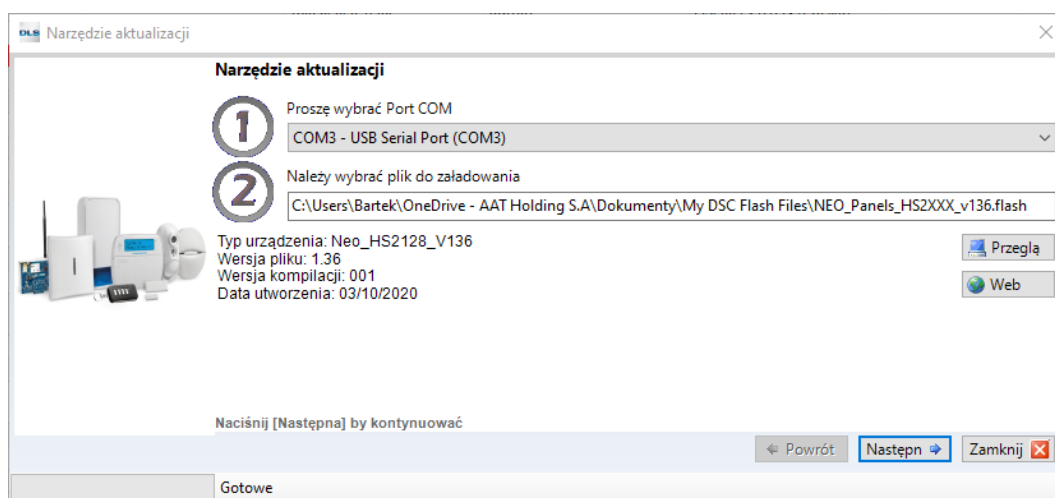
DLS Narzędzie aktualizacji

Narzędzie aktualizacji

1 Proszę wybrać Port COM

COM3 - USB Serial Port (COM3)

2 Należy wybrać plik do załadowania

C:\Users\Bartek\OneDrive - AAT Holding S.A\Dokumenty\My DSC Flash Files\NEO_Panels_HS2XXX_v136.flash

Typ urządzenia: Neo_HS2128_V136
Wersja pliku: 1.36
Wersja kompilacji: 001
Data utworzenia: 03/10/2020

Przeglą

Web

Naciśnij [Następna] by kontynuować

Powrót

Następn

Zamknij

Gotowe